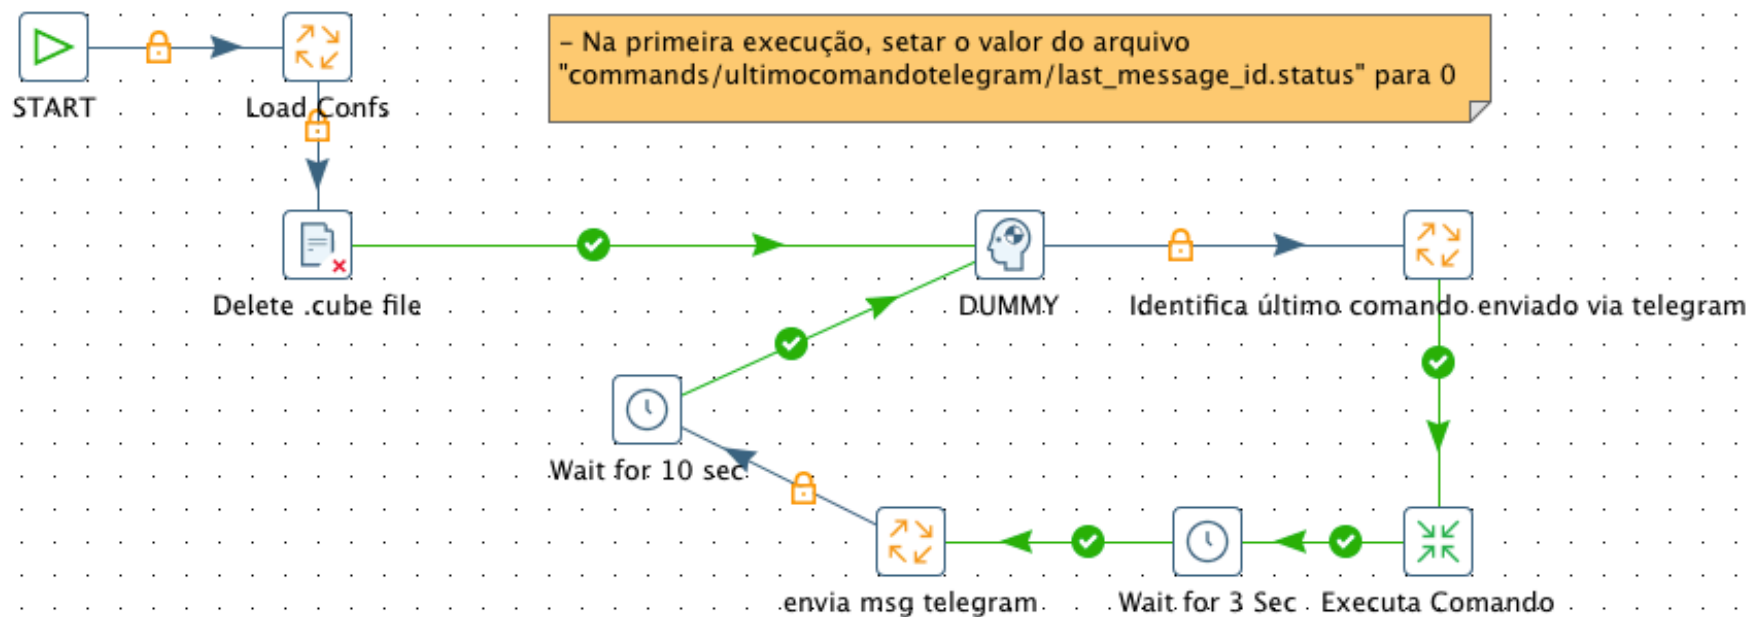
START

Load Confs

- Na primeira execução, setar o valor do arquivo "commands/ultimocomandotelegram/last_message_id.status" para 0

Delete .cube file

DUMMY

Identifica último comando enviado via telegram

Wait for 10 sec

envia msg telegram

Wait for 3 Sec

Executa Comando